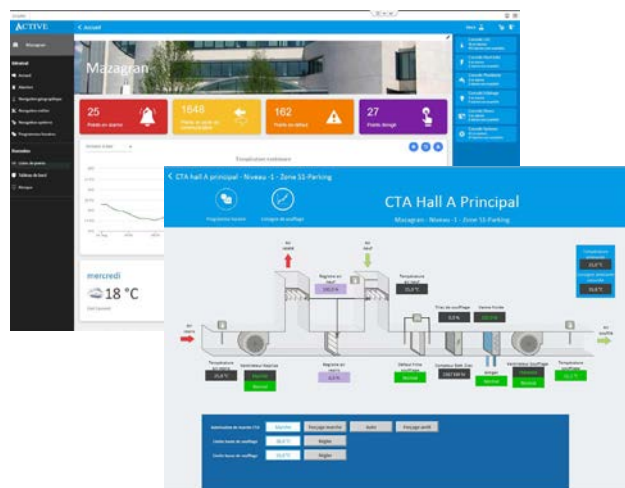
ACTIVE

< Accueil

Mazagran

Mazagran

25
Points en alarme

1648
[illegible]

162
Traits en défaut

27
Points forcés

mercredi

18 °C

< CTA hall A principal - Niveau -1 - Zone 11-Parking

Programme horaire

Consigne de soufflage

CTA Hall A Principal

Mazagran - Niveau -1 - Zone 11-Parking

Air rejeté

Air neuf

Air repris

Air soufflé

Température reprise

Température soufflage

Marche

Arrêt

Normal

Marche

Forçage marche

Auto

Forçage arrêt

Régler

Régler